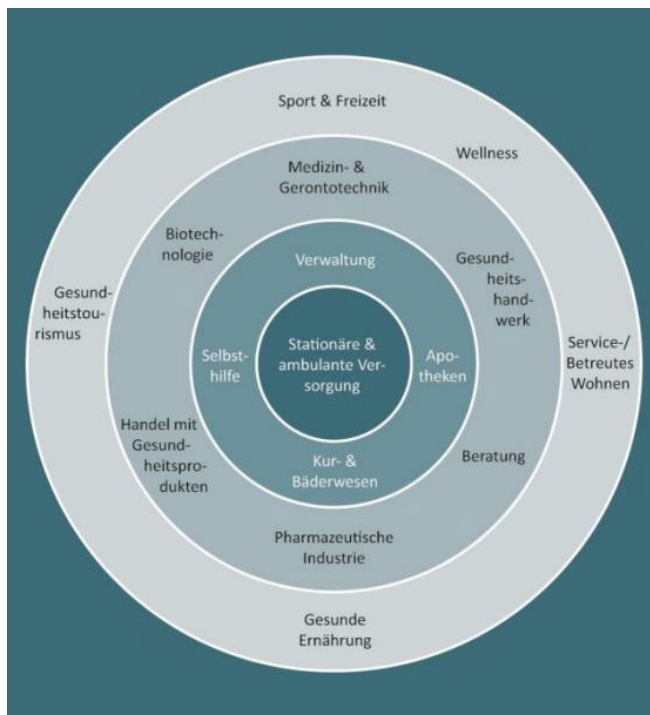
Sport & Freizeit

Wellness

Medizin- & Gerontotechnik

Biotechnologie

Gesundheitstourismus

Verwaltung

Gesundheitshandwerk

Service-/ Betreutes Wohnen

Selbsthilfe

Stationäre & ambulante Versorgung

Apotheken

Handel mit Gesundheitsprodukten

Kur- & Bäderwesen

Beratung

Pharmazeutische Industrie

Gesunde Ernährung